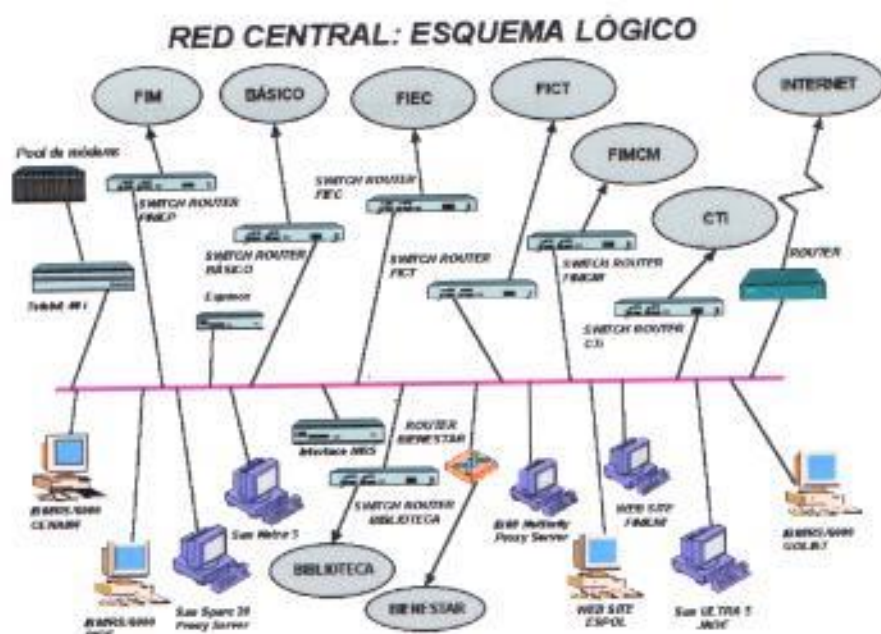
RED CENTRAL: ESQUEMA LÓGICO

FIM

BÁSICO

FIEC

FICT

INTERNET

FIMCM

CTI

Pool de módems

SWITCH ROUTER FIMCP

SWITCH ROUTER FIEC

SWITCH ROUTER BÁSICO

SWITCH ROUTER FICT

SWITCH ROUTER FIMCM

ROUTER

Telebit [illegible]

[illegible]

SWITCH ROUTER CTI

Interface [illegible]

ROUTER BIENESTAR

SWITCH ROUTER BIBLIOTECA

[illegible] CENAIM

Sun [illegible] 5

IBM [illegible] Proxy Server

WEB SITE FIMCM

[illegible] GOLIAT

BIBLIOTECA

BIENESTAR

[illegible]

Sun Sparc 20 Proxy Server

WEB SITE ESPOL

Sun ULTRA 5 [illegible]